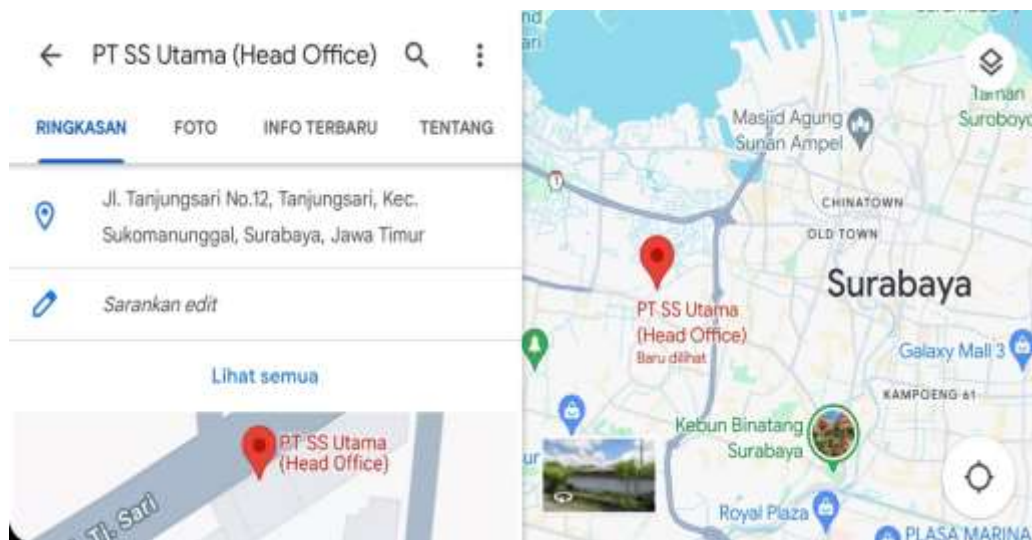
PT SS Utama (Head Office)

RINGKASAN FOTO INFO TERBARU TENTANG

Jl. Tanjungsari No.12, Tanjungsari, Kec. Sukomanunggal, Surabaya, Jawa Timur

Sarankan edit

Lihat semua

PT SS Utama (Head Office)

Tj. Sari

nd
ari

Masjid Agung Sunan Ampel

Taman Suroboyo

CHINATOWN

OLD TOWN

Surabaya

PT SS Utama (Head Office)
Baru dilihat

Galaxy Mall 3

KAMPOENG 61

Kebun Binatang Surabaya

Royal Plaza

PLASA MARINA

ur